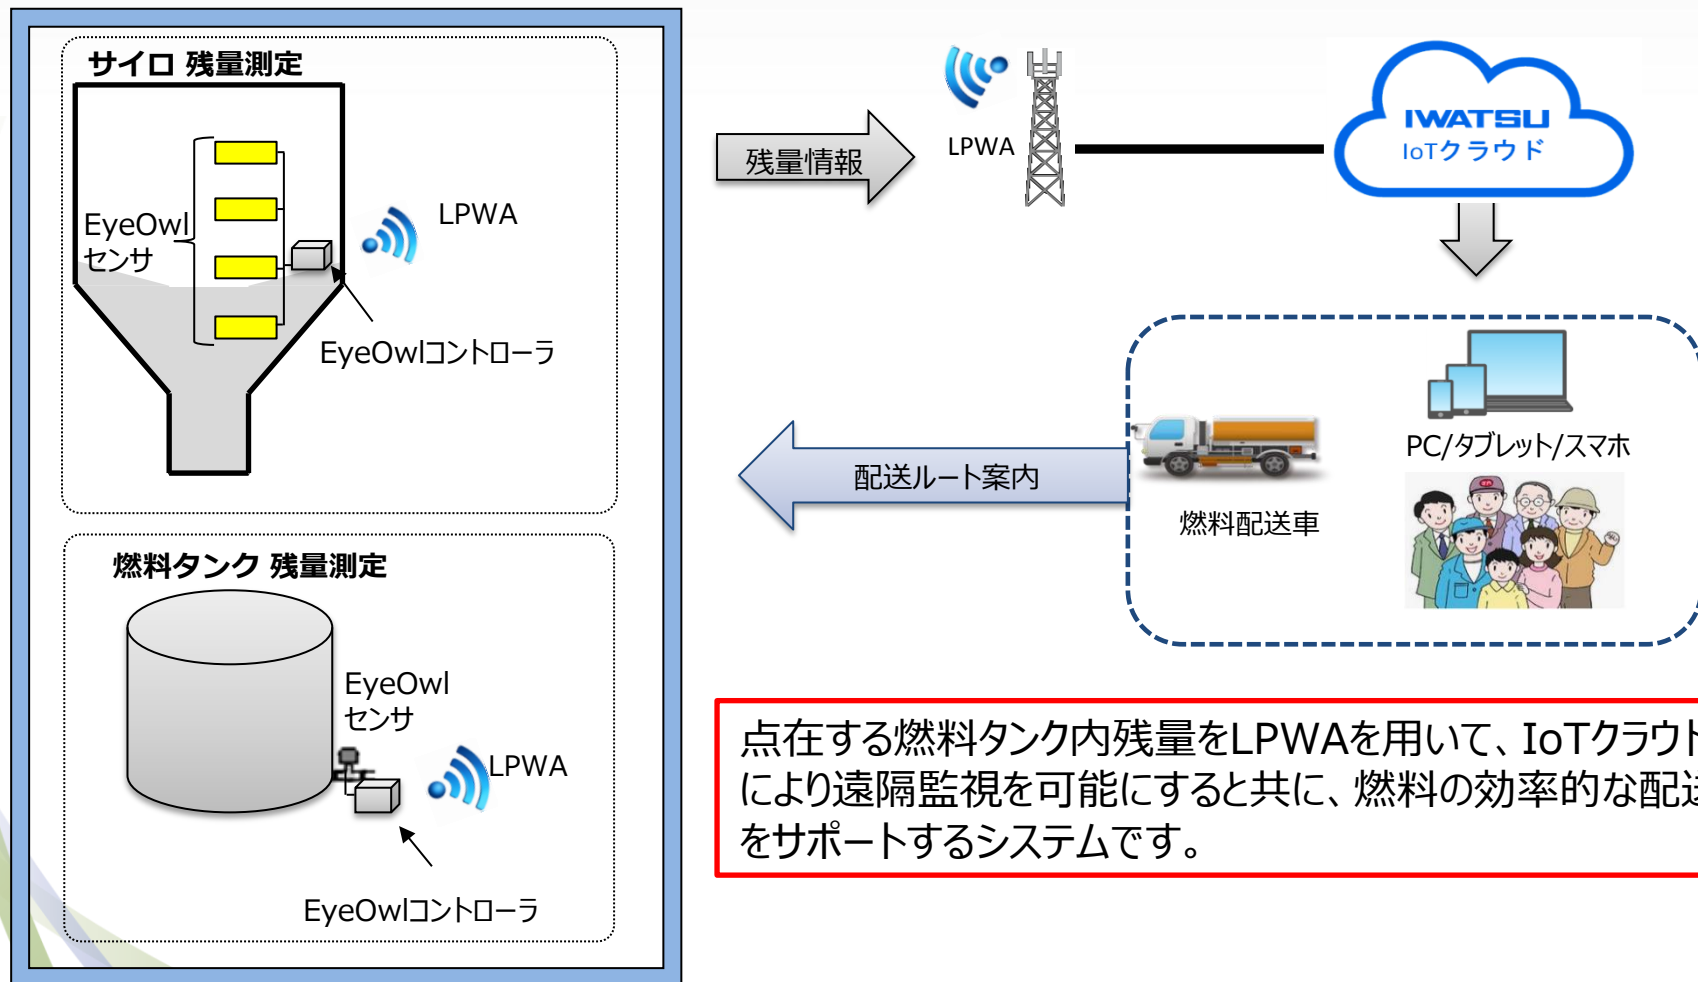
サイロ 残量測定

EyeOwl センサ

LPWA

EyeOwlコントローラ

燃料タンク 残量測定

EyeOwl センサ

LPWA

EyeOwlコントローラ

残量情報

LPWA

IWATSU IoTクラウド

PC/タブレット/スマホ

配送ルート案内

燃料配送車

点在する燃料タンク内残量をLPWAを用いて、IoTクラウ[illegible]により遠隔監視を可能にすると共に、燃料の効率的な配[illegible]をサポートするシステムです。